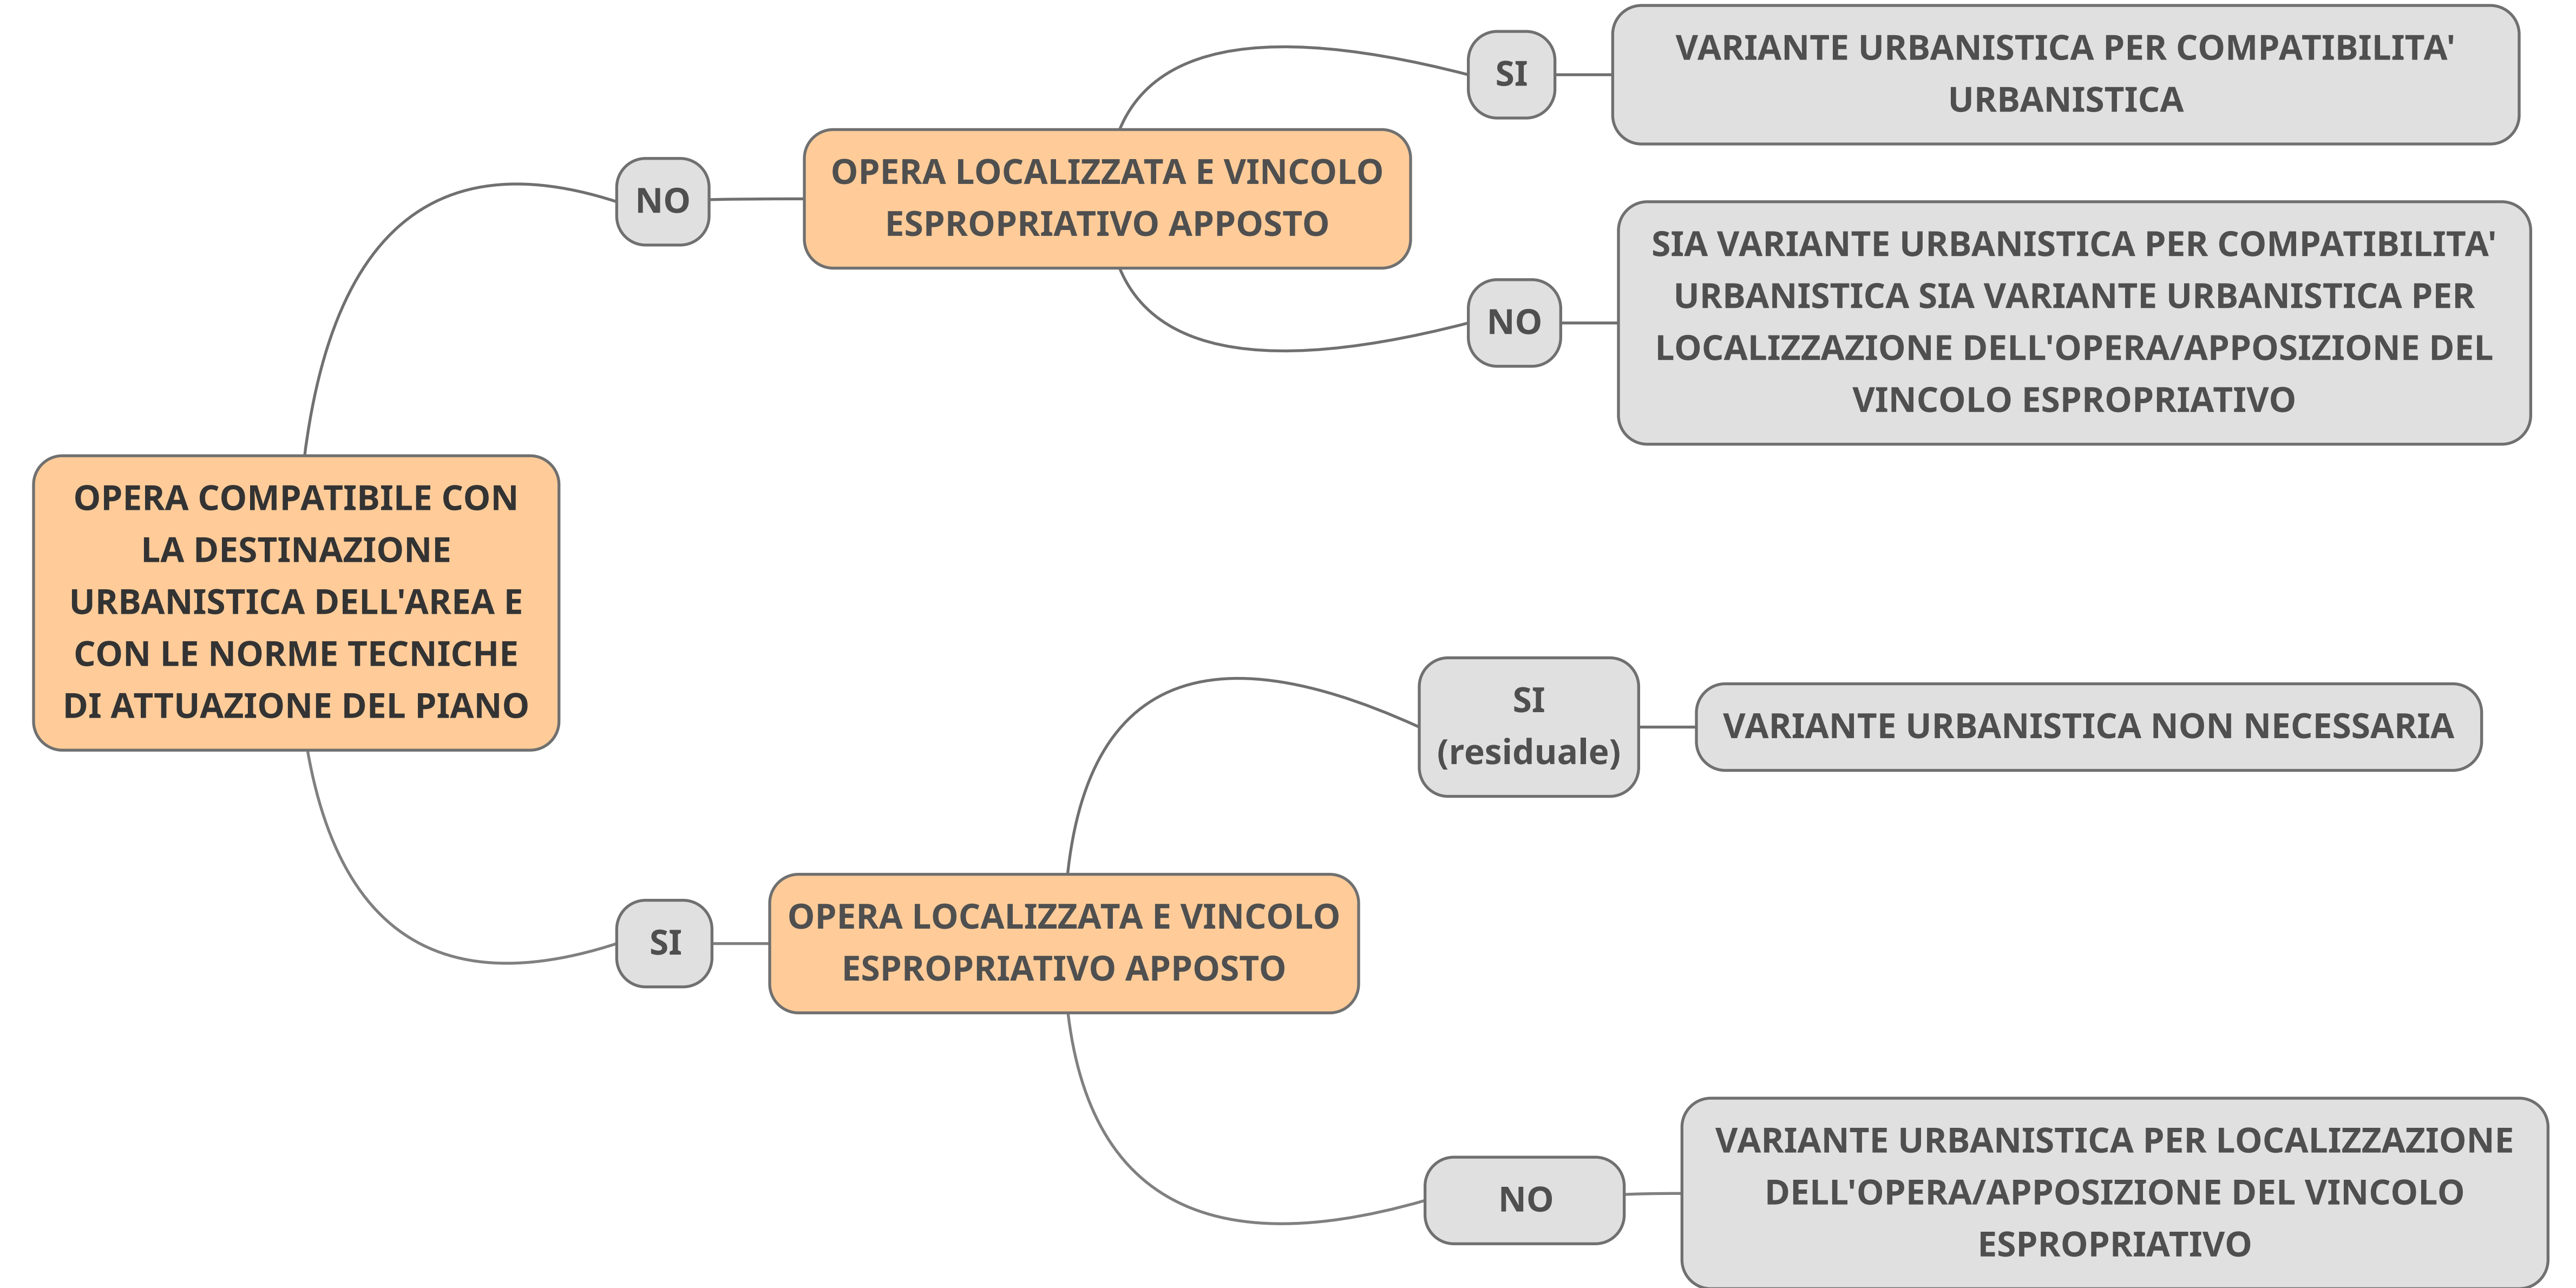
OPERA COMPATIBILE CON LA DESTINAZIONE URBANISTICA DELL'AREA E CON LE NORME TECNICHE DI ATTUAZIONE DEL PIANO

NO

OPERA LOCALIZZATA E VINCOLO ESPROPRIATIVO APPOSTO

SI

VARIANTE URBANISTICA PER COMPATIBILITA' URBANISTICA

NO

SIA VARIANTE URBANISTICA PER COMPATIBILITA' URBANISTICA SIA VARIANTE URBANISTICA PER LOCALIZZAZIONE DELL'OPERA/APPOSIZIONE DEL VINCOLO ESPROPRIATIVO

SI

OPERA LOCALIZZATA E VINCOLO ESPROPRIATIVO APPOSTO

SI (residuale)

VARIANTE URBANISTICA NON NECESSARIA

NO

VARIANTE URBANISTICA PER LOCALIZZAZIONE DELL'OPERA/APPOSIZIONE DEL VINCOLO ESPROPRIATIVO